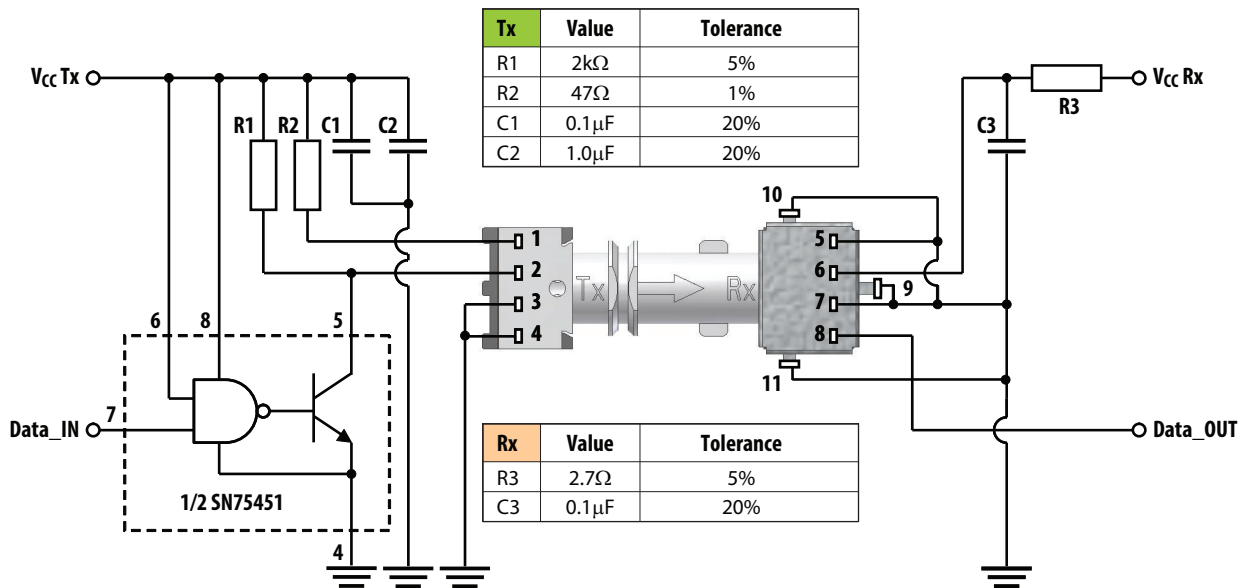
| Tx | Value | Tolerance |
|---|---|---|
| R1 | 2k$\Omega$ | 5% |
| R2 | 47$\Omega$ | 1% |
| C1 | 0.1$\mu$F | 20% |
| C2 | 1.0$\mu$F | 20% |

$V_{CC}$ Tx

R1 R2 C1 C2

$V_{CC}$ Rx

R3

C3

10

1

2

3

4

5

6

7

8

9

11

Tx

Rx

6 8 5

7

Data_IN

1/2 SN75451

4

Data_OUT

| Rx | Value | Tolerance |
|---|---|---|
| R3 | 2.7$\Omega$ | 5% |
| C3 | 0.1$\mu$F | 20% |